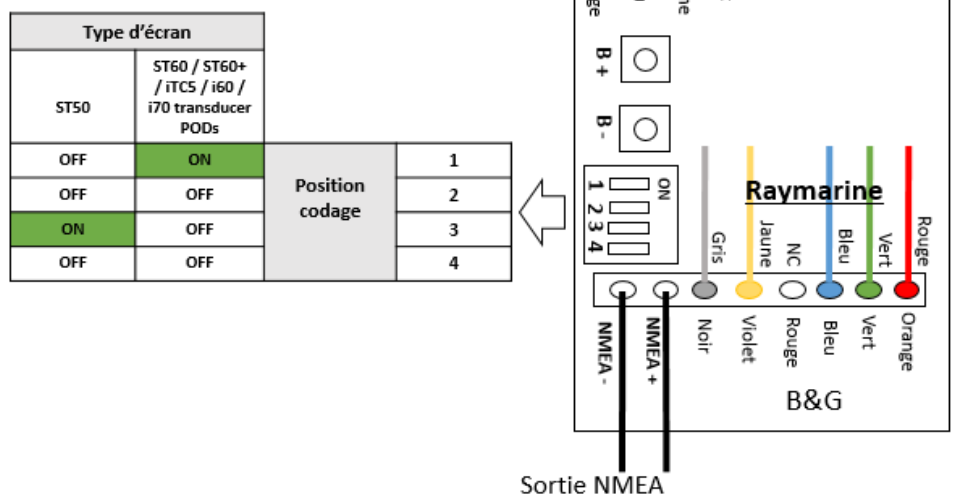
| Type d'écran | | | |
|---|---|---|---|
| ST50 | ST60 / ST60+ / iTC5 / i60 / i70 transducer PODs | | |
| OFF | ON | Position codage | 1 |
| OFF | OFF | | 2 |
| ON | OFF | | 3 |
| OFF | OFF | | 4 |

ge
ne

B +

B -

ON
1 2 3 4

Raymarine

Gris
Jaune
NC
Bleu
Vert
Rouge

NMEA -
NMEA +
Noir
Violet
Rouge
Bleu
Vert
Orange

B&G

Sortie NMEA